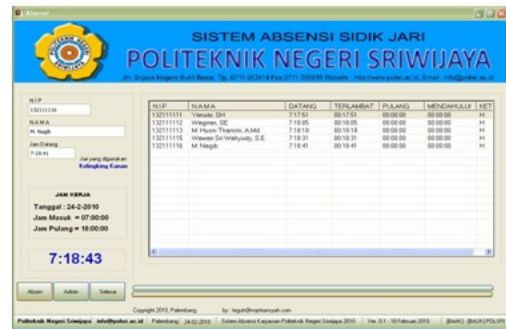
Absensi

SISTEM ABSENSI SIDIK JARI
POLITEKNIK NEGERI SRIWIJAYA
Jln. Srijaya Negara Bukit Besar, Tlp. 0711-353414 Fax 0711-355918 Website : http://www.polsri.ac.id, E-mail : info@polsri.ac.id

N I P
132111116
N A M A
M. Nagib
Jam Datang
7:18:41
Jari yang digunakan
Kelingking Kanan

| NIP | NAMA | DATANG | TERLAMBAT | PULANG | MENDAHULUI | KET |
|---|---|---|---|---|---|---|
| 132111111 | Yanuar, SH | 7:17:51 | 00:17:51 | 00:00:00 | 00:00:00 | H |
| 132111112 | Wagiman, SE | 7:18:05 | 00:18:05 | 00:00:00 | 00:00:00 | H |
| 132111113 | M. Hosni Thamrin, A.Md | 7:18:18 | 00:18:18 | 00:00:00 | 00:00:00 | H |
| 132111115 | Wawan Sri Wahyudy, S.E. | 7:18:31 | 00:18:31 | 00:00:00 | 00:00:00 | H |
| 132111116 | M. Nagib | 7:18:41 | 00:18:41 | 00:00:00 | 00:00:00 | H |

JAM KERJA
Tanggal : 24-2-2010
Jam Masuk = 07:00:00
Jam Pulang = 18:00:00

7:18:43

Absen Admin Selesai

Copyright 2010, Palembang by : teguh@ceptianyah.com

Politeknik Negeri Sriwijaya | info@polsri.ac.id | Palembang, 24-02-2010 | Sistem Absensi Karyawan Politeknik Negeri Sriwijaya 2010 | Ver. 0.1 - 16 Februari 2010 | [BAAK] - [BAUK] POLSRI